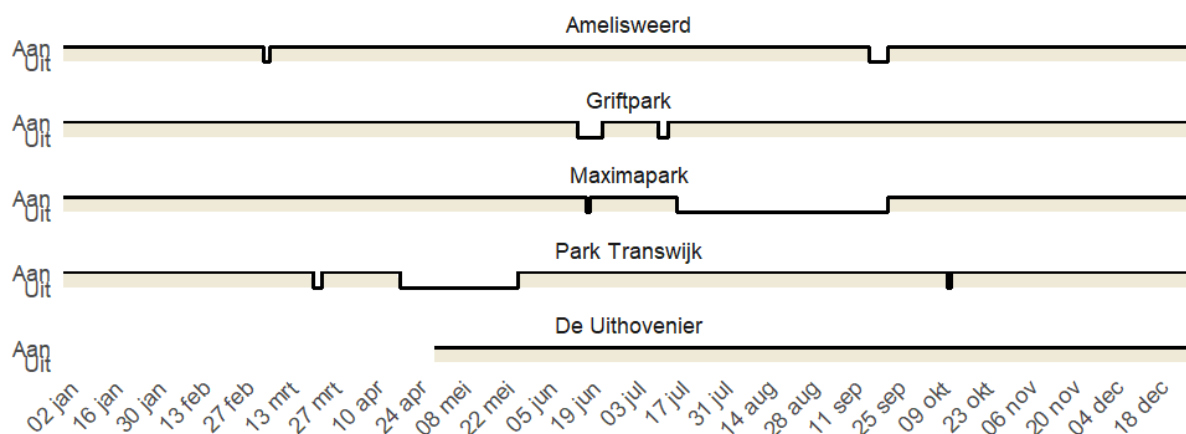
Amelisweerd
Aan
Uit

Griftpark
Aan
Uit

Maximapark
Aan
Uit

Park Transwijk
Aan
Uit

De Uithovenier
Aan
Uit

02 jan 16 jan 30 jan 13 feb 27 feb 13 mrt 27 mrt 10 apr 24 apr 08 mei 22 mei 05 jun 19 jun 03 jul 17 jul 31 jul 14 aug 28 aug 11 sep 25 sep 09 okt 23 okt 06 nov 20 nov 04 dec 18 dec